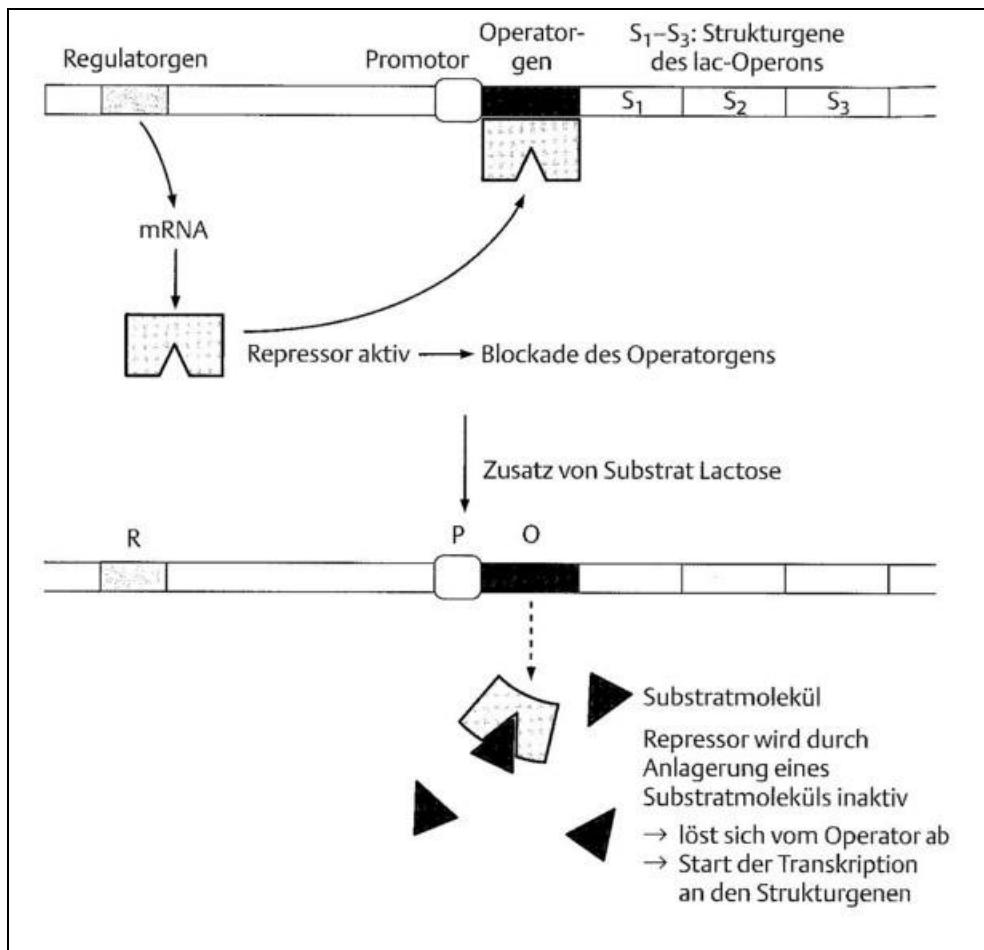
Regulatorgen

Promotor

Operatorgen

$S_1$–$S_3$: Strukturgene des lac-Operons

$S_1$

$S_2$

$S_3$

mRNA

Repressor aktiv → Blockade des Operatorgens

Zusatz von Substrat Lactose

R

P

O

Substratmolekül

Repressor wird durch Anlagerung eines Substratmoleküls inaktiv

→ löst sich vom Operator ab
→ Start der Transkription an den Strukturgenen